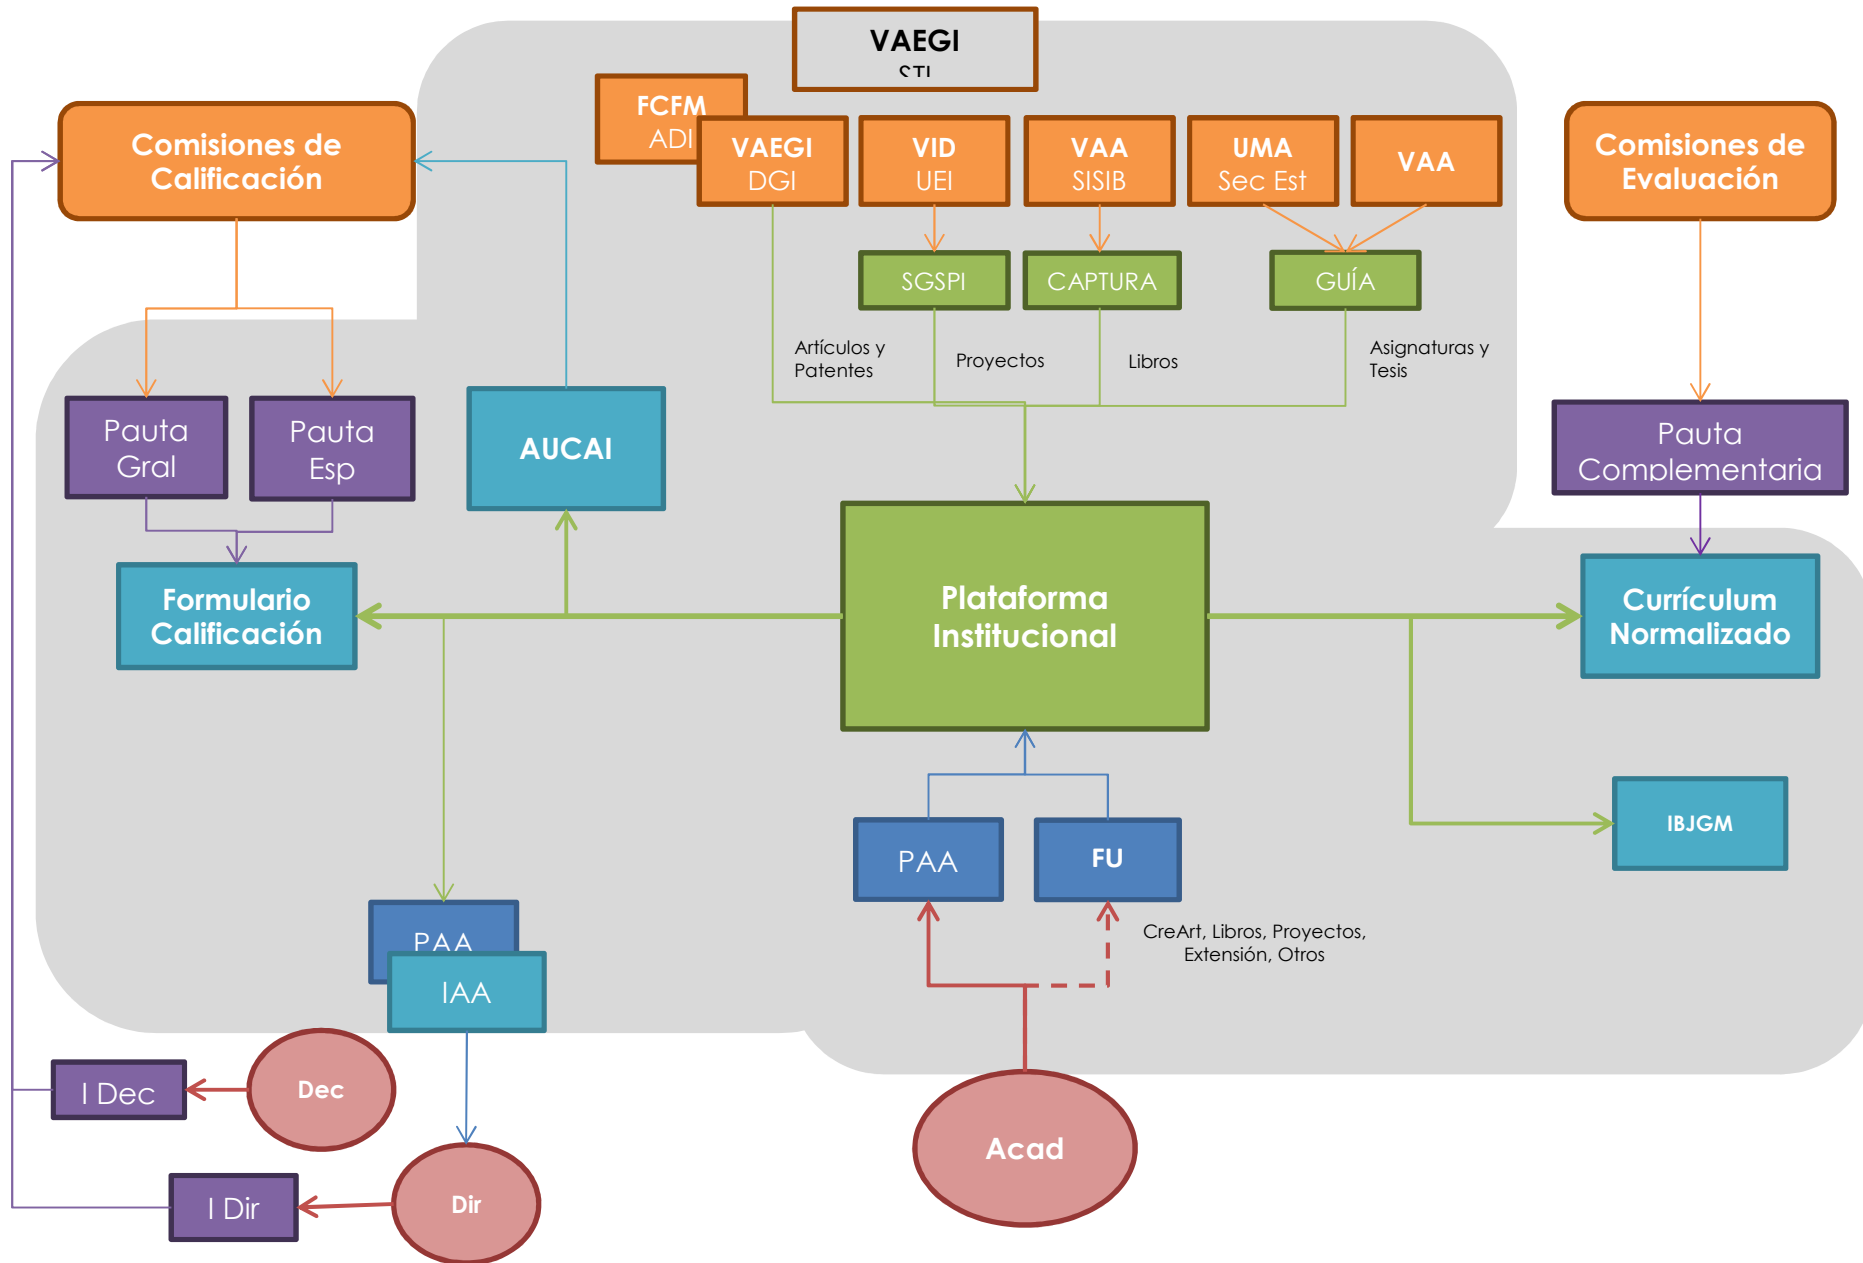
VAEGI
STI

FCFM
ADI

VAEGI
DGI

VID
UEI

VAA
SISIB

UMA
Sec Est

VAA

Comisiones de Calificación

Comisiones de Evaluación

SGSPI

CAPTURA

GUÍA

Artículos y Patentes

Proyectos

Libros

Asignaturas y Tesis

Pauta Gral

Pauta Esp

AUCAI

Pauta Complementaria

Formulario Calificación

Plataforma Institucional

Currículum Normalizado

IBJGM

PAA

FU

CreArt, Libros, Proyectos, Extensión, Otros

PAA

IAA

I Dec

Dec

Acad

I Dir

Dir